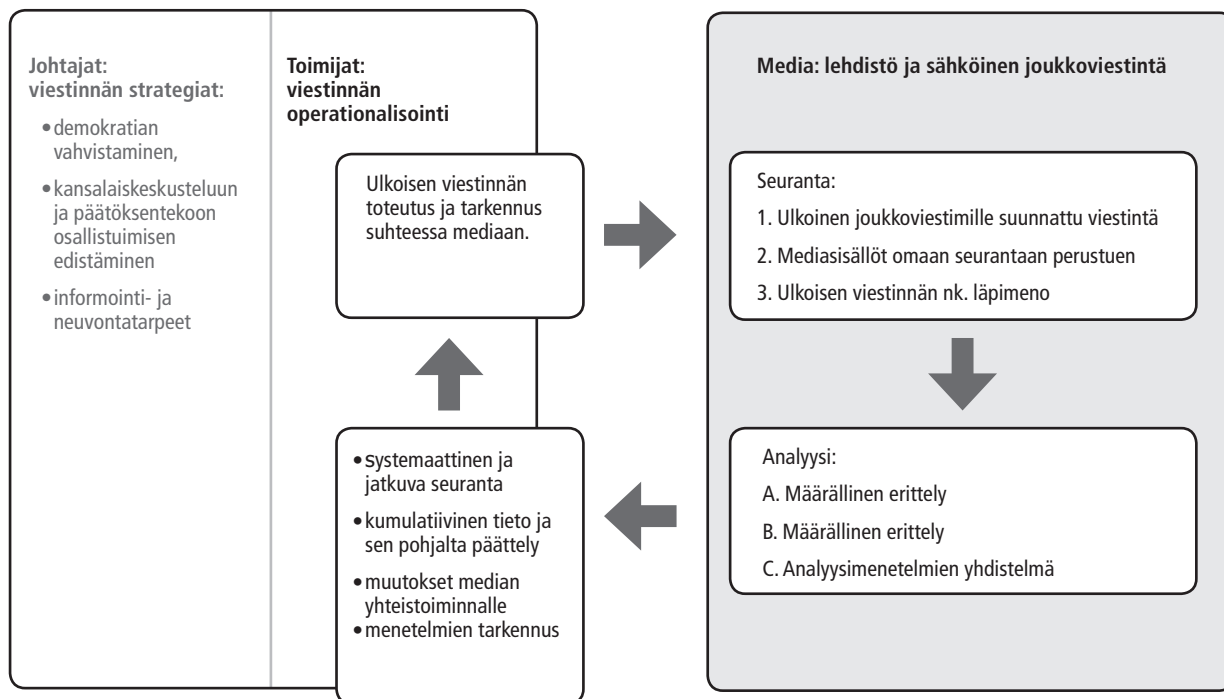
Johtajat:
viestinnän strategiat:

• demokratian vahvistaminen,

• kansalaiskeskusteluun ja päätöksentekoon osallistuimisen edistäminen

• informointi- ja neuvontatarpeet

Toimijat:
viestinnän operationalisointi

Ulkoisen viestinnän toteutus ja tarkennus suhteessa mediaan.

• systemaattinen ja jatkuva seuranta

• kumulatiivinen tieto ja sen pohjalta päättely

• muutokset median yhteistoiminnalle

• menetelmien tarkennus

Media: lehdistö ja sähköinen joukkoviestintä

Seuranta:

1. Ulkoinen joukkoviestimille suunnattu viestintä

2. Mediasisällöt omaan seurantaan perustuen

3. Ulkoisen viestinnän nk. läpimeno

Analyysi:

A. Määrällinen erittely

B. Määrällinen erittely

C. Analyysimenetelmien yhdistelmä